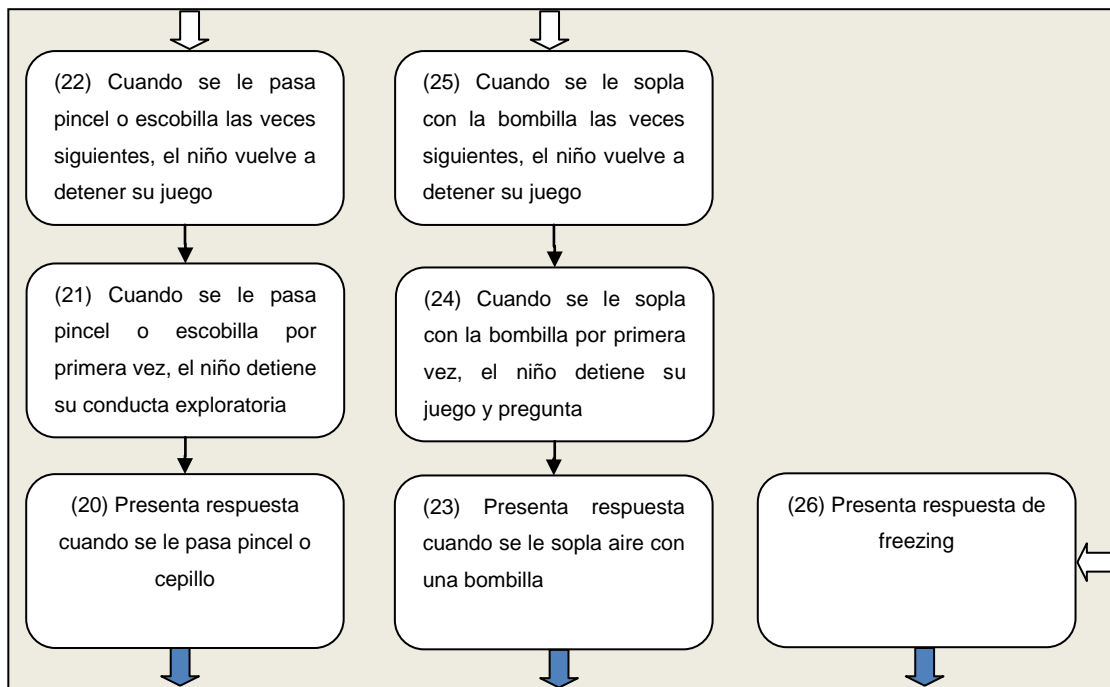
(22) Cuando se le pasa pincel o escobilla las veces siguientes, el niño vuelve a detener su juego

(21) Cuando se le pasa pincel o escobilla por primera vez, el niño detiene su conducta exploratoria

(20) Presenta respuesta cuando se le pasa pincel o cepillo

(25) Cuando se le sopla con la bombilla las veces siguientes, el niño vuelve a detener su juego

(24) Cuando se le sopla con la bombilla por primera vez, el niño detiene su juego y pregunta

(23) Presenta respuesta cuando se le sopla aire con una bombilla

(26) Presenta respuesta de freezing